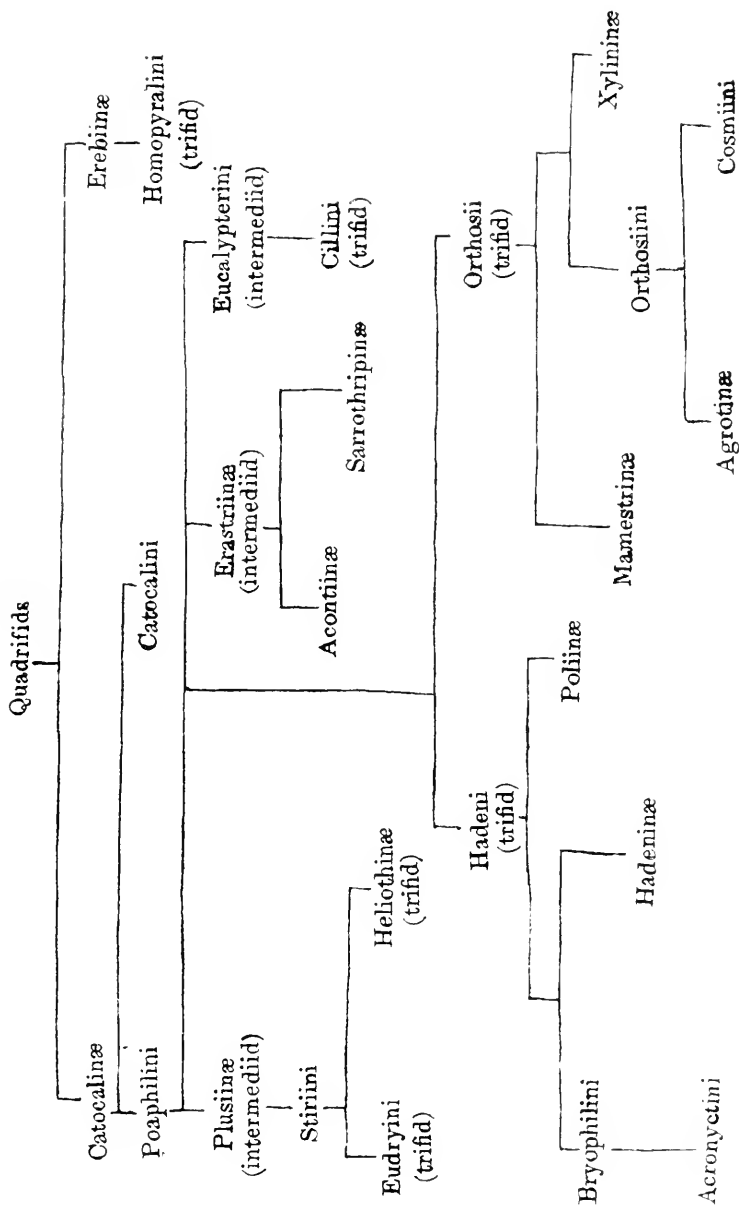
Quadrifids

Catocalinæ

Erebinæ

Homopyralini (trifid)

Poaphilini

Catocalini

Plusinæ (intermediid)

Eucalypterini (intermediid)

Cillini (trifid)

Erastriinæ (intermediid)

Acontiinæ

Sarrothripinæ

Stiriini

Eudryini (trifid)

Heliothinæ (trifid)

Hadeni (trifid)

Orthosii (trifid)

Poliinæ

Hadeninæ

Bryophilini

Acronyctini

Mamestrinæ

Orthosiini

Xylininæ

Agrotinæ

Cosmiini